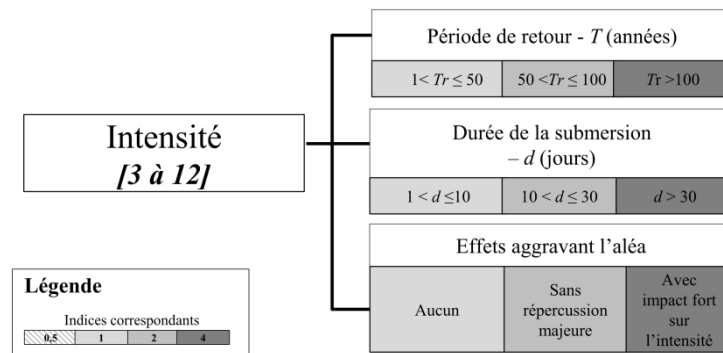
Intensité
[3 à 12]

Période de retour - $T$ (années)

| $1< Tr \leq 50$ | $50 <Tr \leq 100$ | $Tr >100$ |
|---|---|---|

Durée de la submersion – $d$ (jours)

| $1 < d \leq 10$ | $10 < d \leq 30$ | $d > 30$ |
|---|---|---|

Effets aggravant l'aléa

| Aucun | Sans répercussion majeure | Avec impact fort sur l'intensité |
|---|---|---|

Légende

Indices correspondants

| 0,5 | 1 | 2 | 4 |
|---|---|---|---|